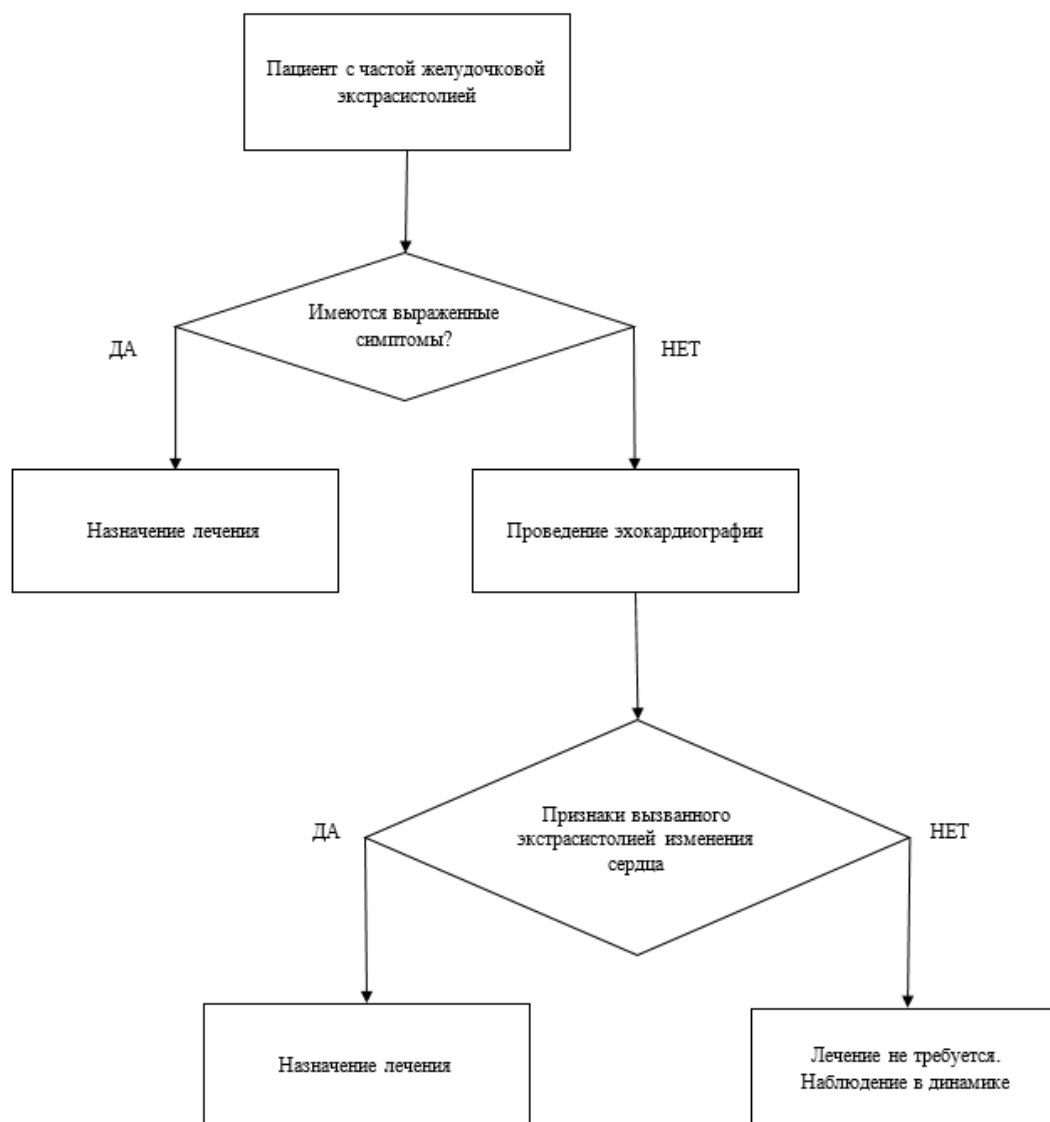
Пациент с частой желудочковой экстрасистолией

Имеются выраженные симптомы?

ДА

НЕТ

Назначение лечения

Проведение эхокардиографии

Признаки вызванного экстрасистолией изменения сердца

ДА

НЕТ

Назначение лечения

Лечение не требуется. Наблюдение в динамике